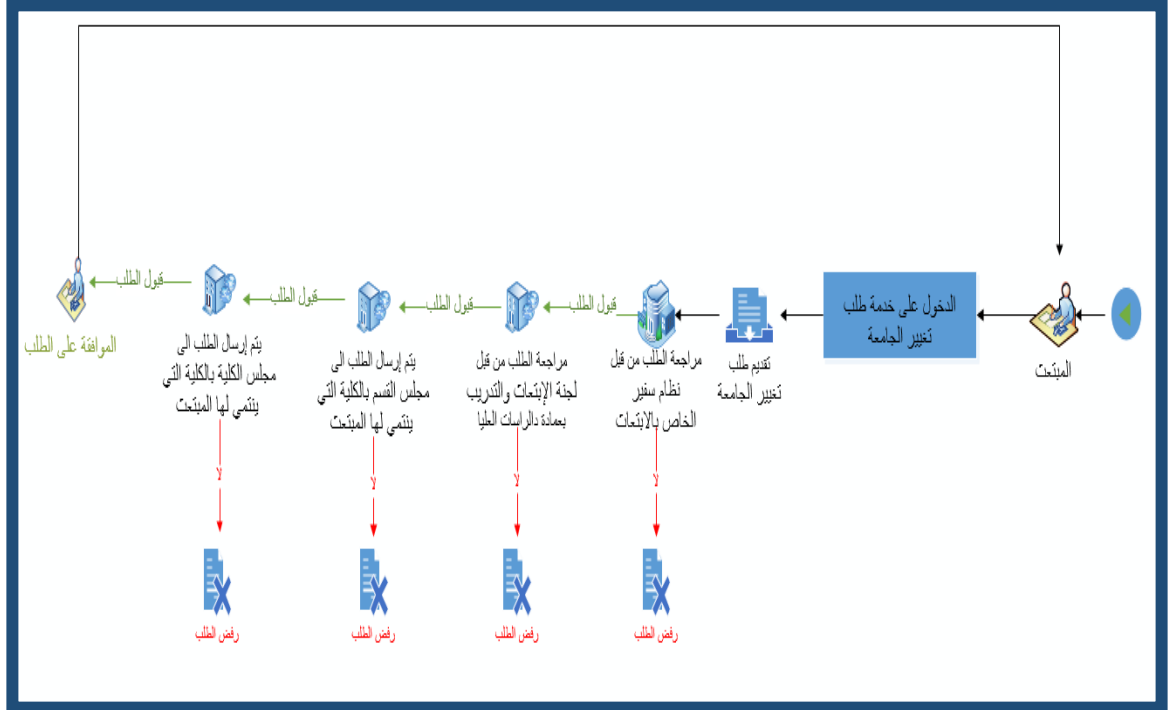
المبتعث

الدخول على خدمة طلب تغيير الجامعة

تقديم طلب تغيير الجامعة

مراجعة الطلب من قبل نظام سفير الخاص بالابتعاث

قبول الطلب

مراجعة الطلب من قبل لجنة الإبتعاث والتدريب بعمادة دالراسات العليا

قبول الطلب

يتم إرسال الطلب الى مجلس القسم بالكلية التي ينتمي لها المبتعث

قبول الطلب

يتم إرسال الطلب الى مجلس الكلية بالكلية التي ينتمي لها المبتعث

قبول الطلب

الموافقة على الطلب

لا

لا

لا

لا

رفض الطلب

رفض الطلب

رفض الطلب

رفض الطلب